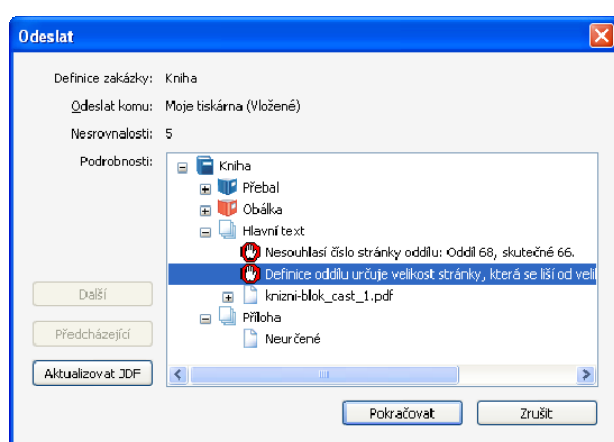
Odeslat

Definice zakázky: Kniha

Odeslat komu: Moje tiskárna (Vložené)

Nesrovnalosti: 5

Podrobnosti:

Kniha
Přebal
Obálka
Hlavní text
Nesouhlasí číslo stránky oddílu: Oddíl 68, skutečné 66.
Definice oddílu určuje velikost stránky, která se liší od veli
knizni-blok_cast_1.pdf
Příloha
Neurčené

Další

Předcházející

Aktualizovat JDF

Pokračovat

Zrušit